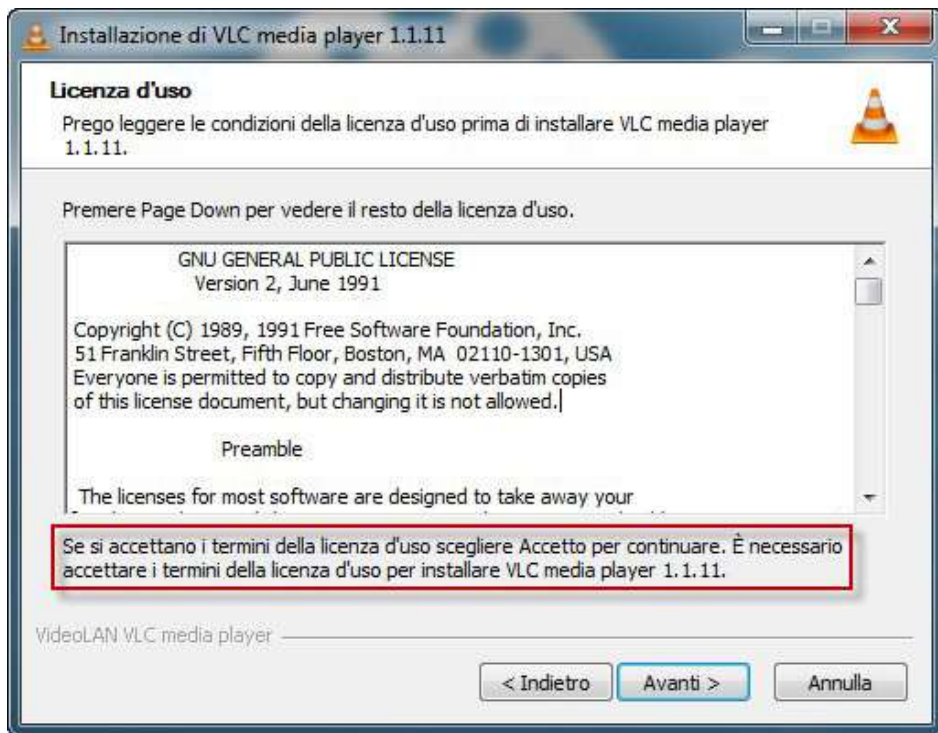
Installazione di VLC media player 1.1.11

Licenza d'uso

Prego leggere le condizioni della licenza d'uso prima di installare VLC media player 1.1.11.

Premere Page Down per vedere il resto della licenza d'uso.

GNU GENERAL PUBLIC LICENSE
Version 2, June 1991

Copyright (C) 1989, 1991 Free Software Foundation, Inc.
51 Franklin Street, Fifth Floor, Boston, MA 02110-1301, USA
Everyone is permitted to copy and distribute verbatim copies
of this license document, but changing it is not allowed.

Preamble

The licenses for most software are designed to take away your
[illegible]

Se si accettano i termini della licenza d'uso scegliere Accetto per continuare. È necessario accettare i termini della licenza d'uso per installare VLC media player 1.1.11.

VideoLAN VLC media player

< Indietro
Avanti >
Annulla